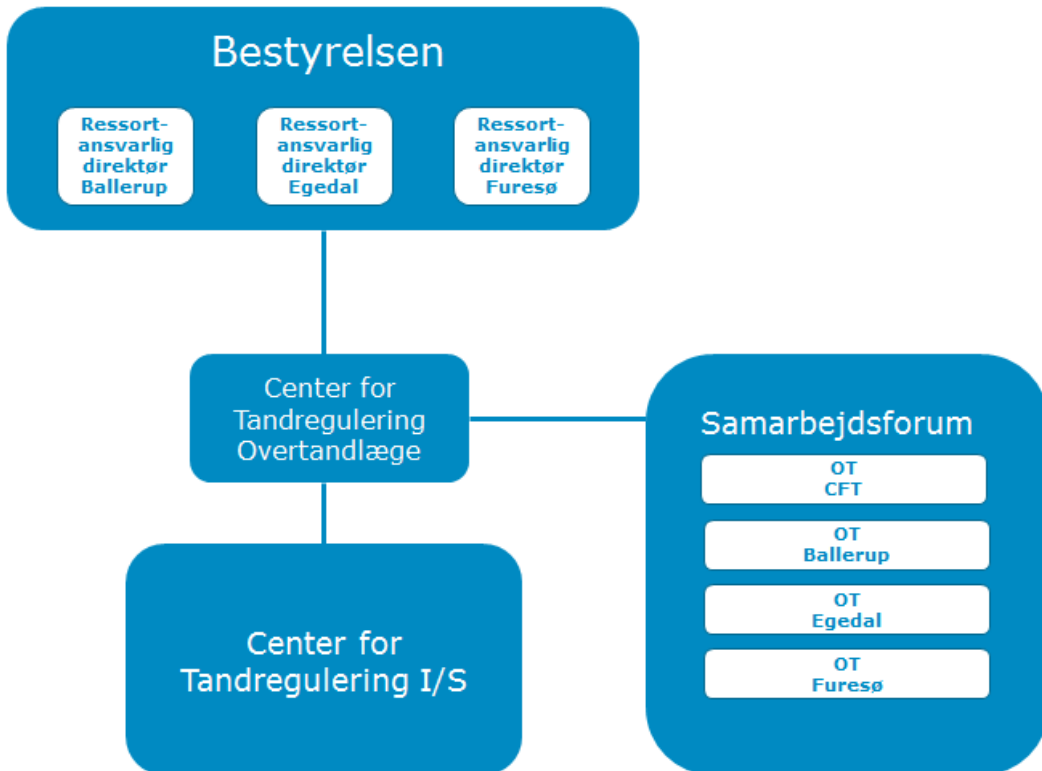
Bestyrelsen

Ressortansvarlig direktør Ballerup

Ressortansvarlig direktør Egedal

Ressortansvarlig direktør Furesø

Center for Tandregulering Overtandlæge

Samarbejdsforum

OT CFT

OT Ballerup

OT Egedal

OT Furesø

Center for Tandregulering I/S